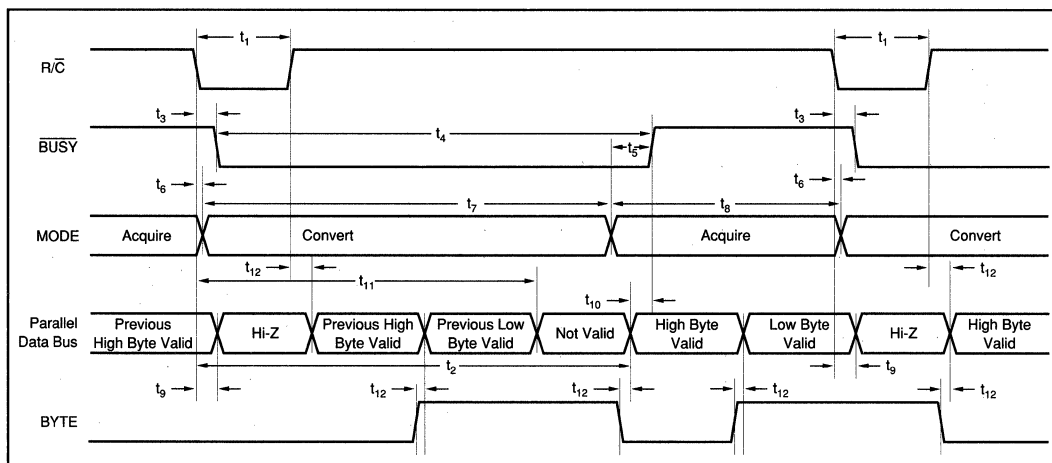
$t_1$
$t_1$
R/$\overline{C}$
$t_3$
$t_3$
$\overline{BUSY}$
$t_4$
$t_5$
$t_6$
$t_6$
$t_7$
$t_8$
MODE
Acquire
Convert
Acquire
Convert
$t_{12}$
$t_{11}$
$t_{12}$
$t_{10}$
Parallel Data Bus
Previous High Byte Valid
Hi-Z
Previous High Byte Valid
Previous Low Byte Valid
Not Valid
High Byte Valid
Low Byte Valid
Hi-Z
High Byte Valid
$t_2$
$t_9$
$t_9$
$t_{12}$
$t_{12}$
$t_{12}$
$t_{12}$
BYTE